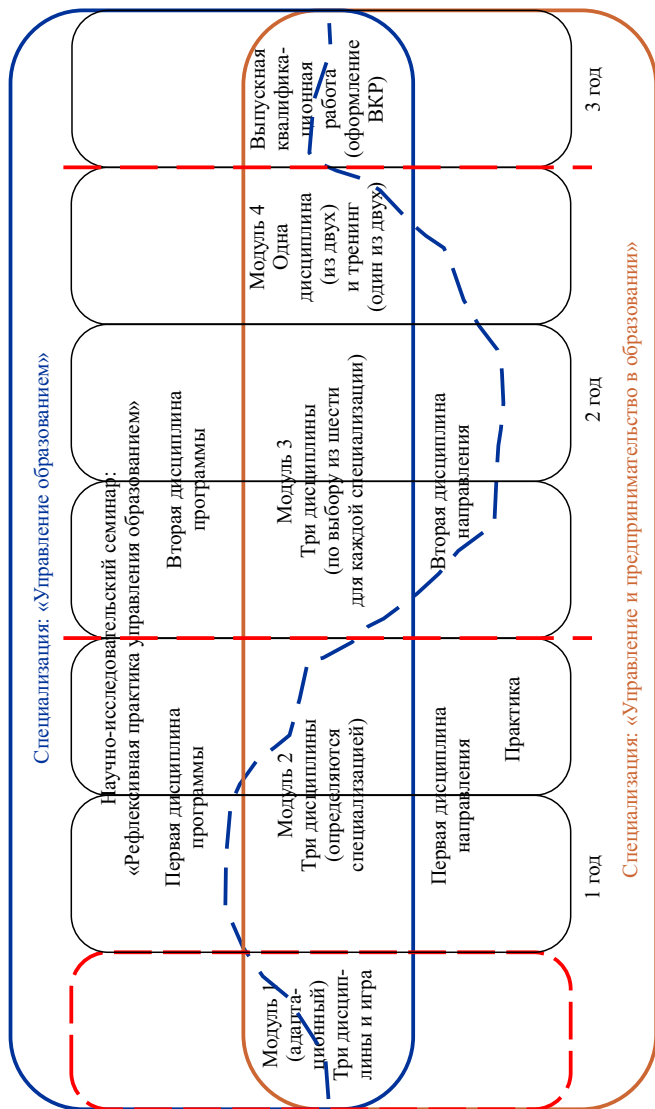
Специализация: «Управление образованием»

Научно-исследовательский семинар: «Рефлексивная практика управления образованием»

Первая дисциплина программы

Вторая дисциплина программы

Модуль 1 (адаптационный) Три дисциплины и игра

Модуль 2 Три дисциплины (определяются специализацией)

Модуль 3 Три дисциплины (по выбору из шести для каждой специализации)

Модуль 4 Одна дисциплина (из двух) и тренинг (один из двух)

Выпускная квалификационная работа (оформление ВКР)

Первая дисциплина направления

Практика

Вторая дисциплина направления

1 год

2 год

3 год

Специализация: «Управление и предпринимательство в образовании»